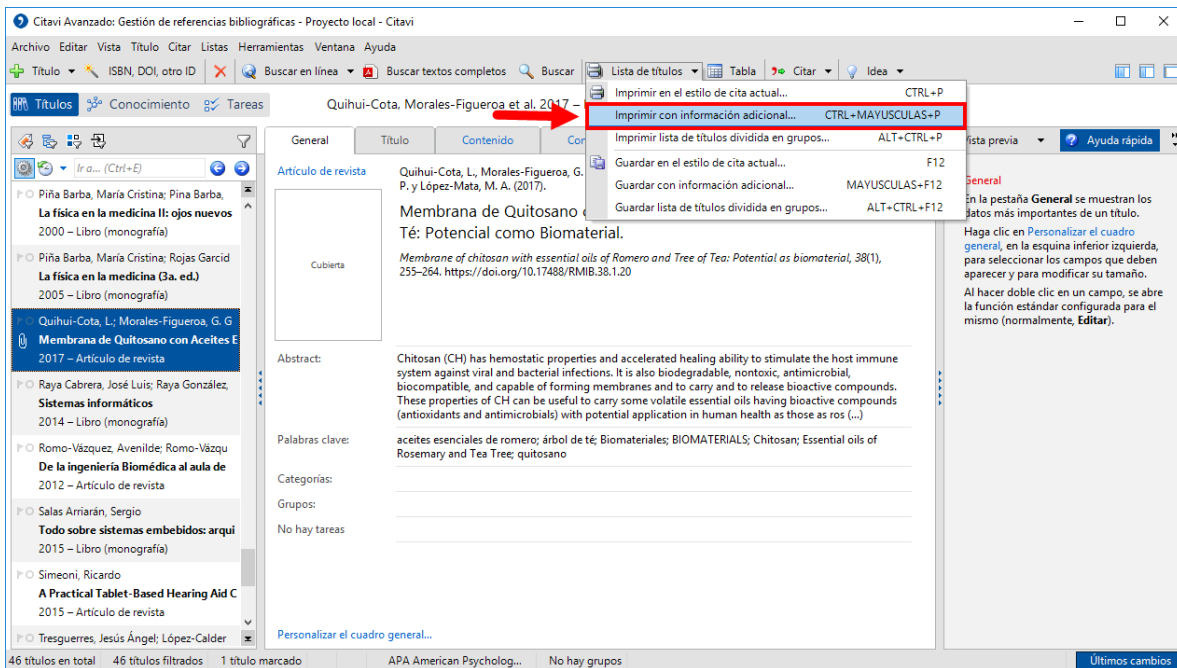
Citavi Avanzado: Gestión de referencias bibliográficas - Proyecto local - Citavi

Archivo Editar Vista Título Citar Listas Herramientas Ventana Ayuda

Título ISBN, DOI, otro ID Buscar en línea Buscar textos completos Buscar Lista de títulos Tabla Citar Idea

Títulos Conocimiento Tareas Quihui-Cota, Morales-Figueroa et al. 2017 –

Ir a... (Ctrl+E)

Piña Barba, María Cristina; Pina Barba,
La física en la medicina II: ojos nuevos
2000 – Libro (monografía)

Piña Barba, María Cristina; Rojas Garcid
La física en la medicina (3a. ed.)
2005 – Libro (monografía)

Quihui-Cota, L.; Morales-Figueroa, G. G
Membrana de Quitosano con Aceites E
2017 – Artículo de revista

Raya Cabrera, José Luis; Raya González,
Sistemas informáticos
2014 – Libro (monografía)

Romo-Vázquez, Avenilde; Romo-Vázqu
De la ingeniería Biomédica al aula de
2012 – Artículo de revista

Salas Arriarán, Sergio
Todo sobre sistemas embebidos: arqui
2015 – Libro (monografía)

Simeoni, Ricardo
A Practical Tablet-Based Hearing Aid C
2015 – Artículo de revista

Tresguerres, Jesús Ángel; López-Calder

General Título Contenido Con

Imprimir en el estilo de cita actual... CTRL+P
Imprimir con información adicional... CTRL+MAYUSCULAS+P
Imprimir lista de títulos dividida en grupos... ALT+CTRL+P
Guardar en el estilo de cita actual... F12
Guardar con información adicional... MAYUSCULAS+F12
Guardar lista de títulos dividida en grupos... ALT+CTRL+F12

Artículo de revista

Quihui-Cota, L., Morales-Figueroa, G. G. P. y López-Mata, M. A. (2017).

Membrana de Quitosano c Té: Potencial como Biomaterial.

Membrane of chitosan with essential oils of Romero and Tree of Tea: Potential as biomaterial, 38(1), 255–264. https://doi.org/10.17488/RMIB.38.1.20

Cubierta

Abstract: Chitosan (CH) has hemostatic properties and accelerated healing ability to stimulate the host immune system against viral and bacterial infections. It is also biodegradable, nontoxic, antimicrobial, biocompatible, and capable of forming membranes and to carry and to release bioactive compounds. These properties of CH can be useful to carry some volatile essential oils having bioactive compounds (antioxidants and antimicrobials) with potential application in human health as those as ros (...)

Palabras clave: aceites esenciales de romero; árbol de té; Biomateriales; BIOMATERIALS; Chitosan; Essential oils of Rosemary and Tea Tree; quitosano

Categorías:

Grupos:

No hay tareas

Personalizar el cuadro general...

Vista previa Ayuda rápida

General

En la pestaña General se muestran los datos más importantes de un título.

Haga clic en Personalizar el cuadro general, en la esquina inferior izquierda, para seleccionar los campos que deben aparecer y para modificar su tamaño.

Al hacer doble clic en un campo, se abre la función estándar configurada para el mismo (normalmente, Editar).

46 títulos en total 46 títulos filtrados 1 título marcado APA American Psycholog... No hay grupos Últimos cambios